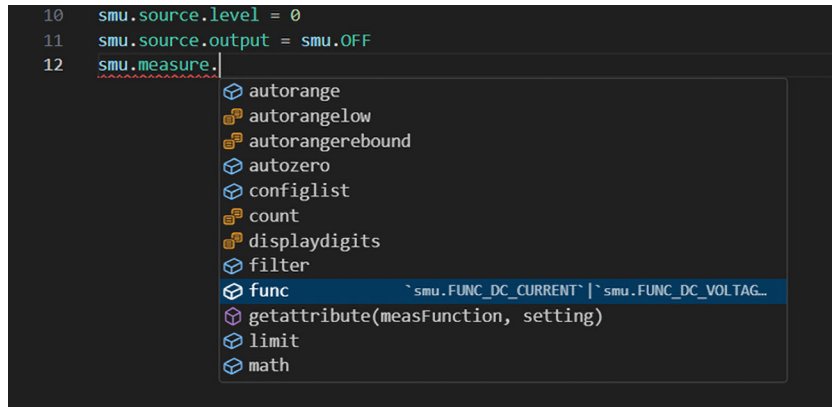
10 smu.source.level = 0
11 smu.source.output = smu.OFF
12 smu.measure.

autorange
autorangelow
autorangerebound
autozero
configlist
count
displaydigits
filter
func `smu.FUNC_DC_CURRENT`|`smu.FUNC_DC_VOLTAG…
getattribute(measFunction, setting)
limit
math